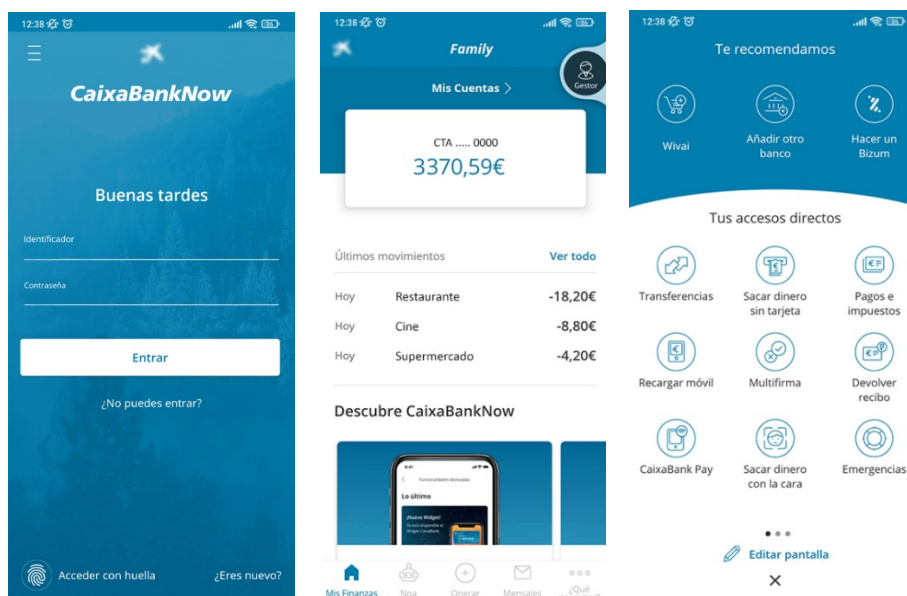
12:38

CaixaBankNow

Buenas tardes

Identificador

Contraseña

Entrar

¿No puedes entrar?

Acceder con huella

¿Eres nuevo?

12:38

Family

Gestor

Mis Cuentas >

CTA ..... 0000

3370,59€

Últimos movimientos

Ver todo

| Hoy | Restaurante | -18,20€ |
|---|---|---|
| Hoy | Cine | -8,80€ |
| Hoy | Supermercado | -4,20€ |

Descubre CaixaBankNow

Lo último

Mis Finanzas

Noa

Operar

Mensajes

¿Qué

12:38

Te recomendamos

Wivai

Añadir otro banco

Hacer un Bizum

Tus accesos directos

Transferencias

Sacar dinero sin tarjeta

Pagos e impuestos

Recargar móvil

Multifirma

Devolver recibo

CaixaBank Pay

Sacar dinero con la cara

Emergencias

Editar pantalla

×